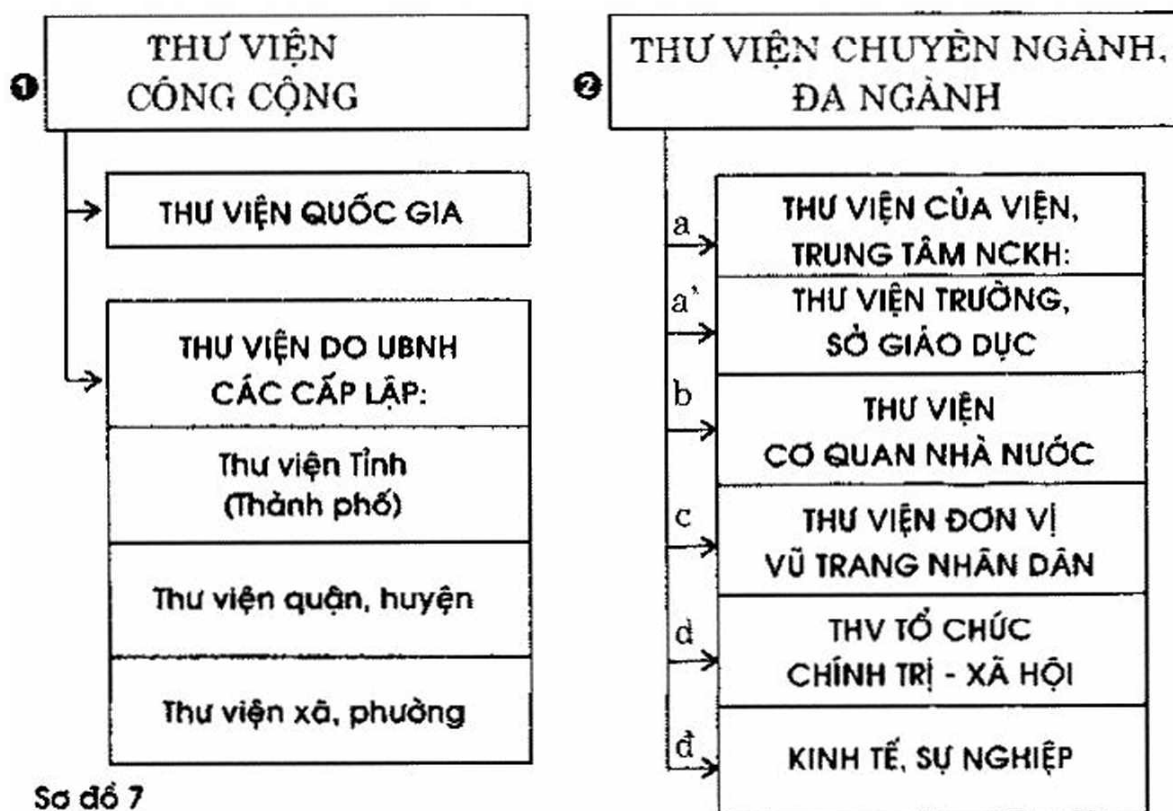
❶ THƯ VIỆN CÔNG CỘNG

THƯ VIỆN QUỐC GIA

THƯ VIỆN DO UBNH CÁC CẤP LẬP:

Thư viện Tỉnh (Thành phố)

Thư viện quận, huyện

Thư viện xã, phường

❷ THƯ VIỆN CHUYÊN NGÀNH, ĐA NGÀNH

a THƯ VIỆN CỦA VIỆN, TRUNG TÂM NCKH:

a' THƯ VIỆN TRƯỜNG, SỞ GIÁO DỤC

b THƯ VIỆN CƠ QUAN NHÀ NƯỚC

c THƯ VIỆN ĐƠN VỊ VŨ TRANG NHÂN DÂN

d THV TỔ CHỨC CHÍNH TRỊ - XÃ HỘI

đ KINH TẾ, SỰ NGHIỆP

Sơ đồ 7